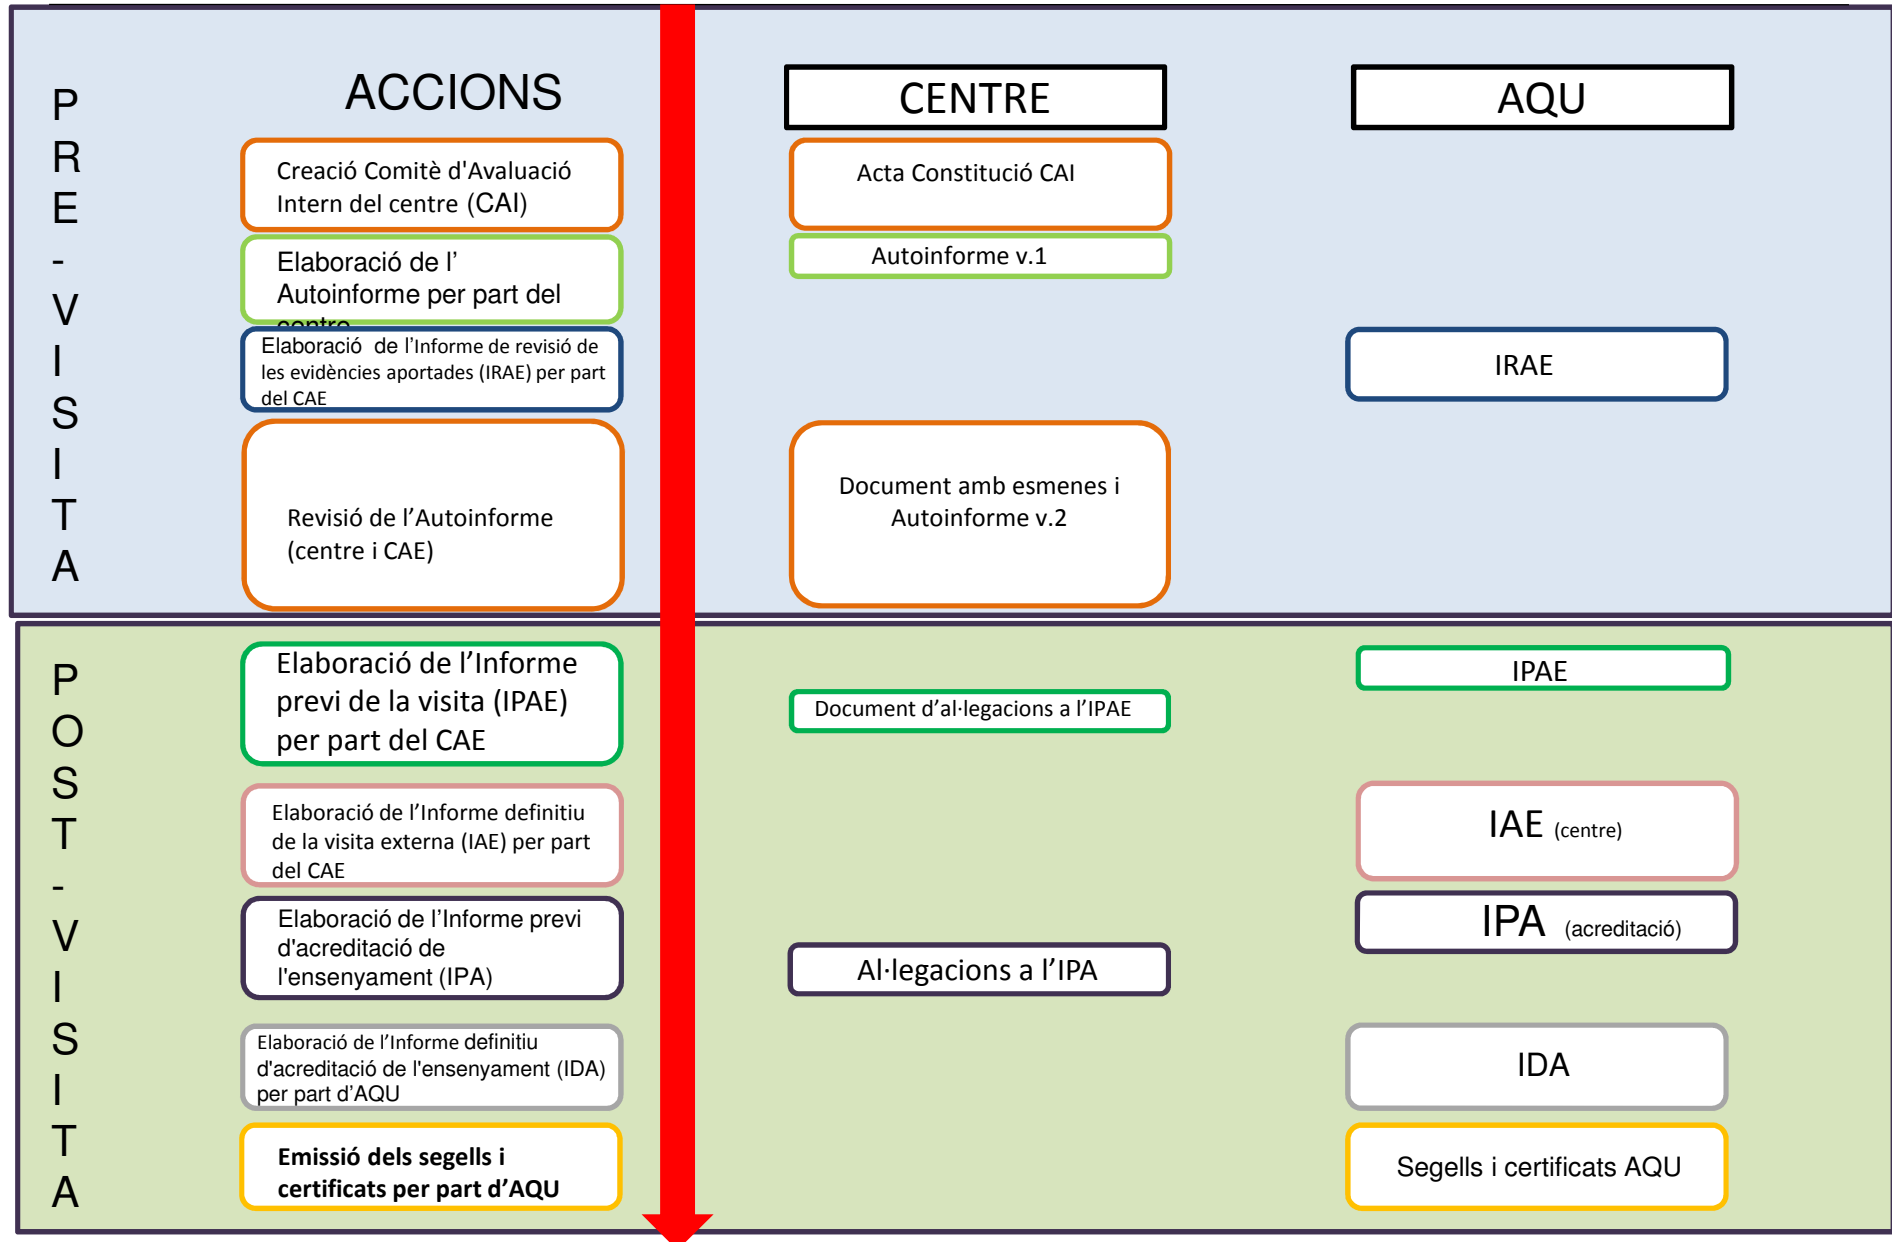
P
R
E
-
V
I
S
I
T
A

ACCIONS

CENTRE

AQU

Creació Comitè d'Avaluació Intern del centre (CAI)

Acta Constitució CAI

Elaboració de l' Autoinforme per part del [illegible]

Autoinforme v.1

Elaboració de l'Informe de revisió de les evidències aportades (IRAE) per part del CAE

IRAE

Revisió de l'Autoinforme (centre i CAE)

Document amb esmenes i Autoinforme v.2

P
O
S
T
-
V
I
S
I
T
A

Elaboració de l'Informe previ de la visita (IPAE) per part del CAE

Document d'al·legacions a l'IPAE

IPAE

Elaboració de l'Informe definitiu de la visita externa (IAE) per part del CAE

IAE (centre)

Elaboració de l'Informe previ d'acreditació de l'ensenyament (IPA)

Al·legacions a l'IPA

IPA (acreditació)

Elaboració de l'Informe definitiu d'acreditació de l'ensenyament (IDA) per part d'AQU

IDA

Emissió dels segells i certificats per part d'AQU

Segells i certificats AQU